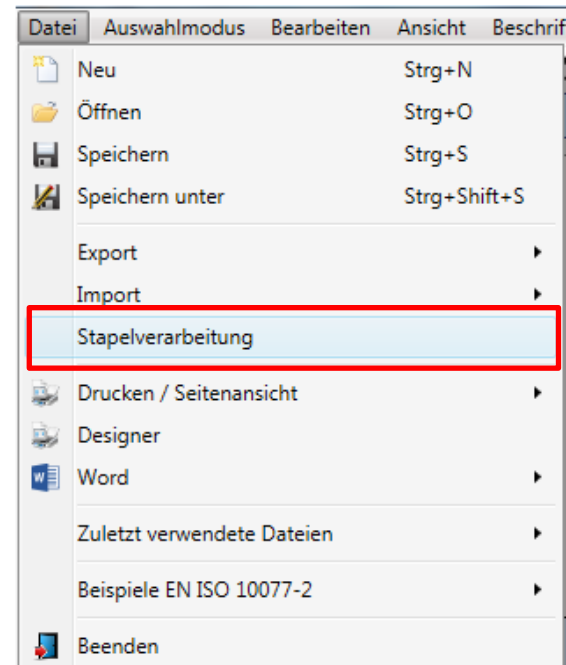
Datei Auswahlmodus Bearbeiten Ansicht Beschrif

Neu Strg+N
Öffnen Strg+O
Speichern Strg+S
Speichern unter Strg+Shift+S

Export
Import
Stapelverarbeitung

Drucken / Seitenansicht
Designer
Word

Zuletzt verwendete Dateien

Beispiele EN ISO 10077-2

Beenden